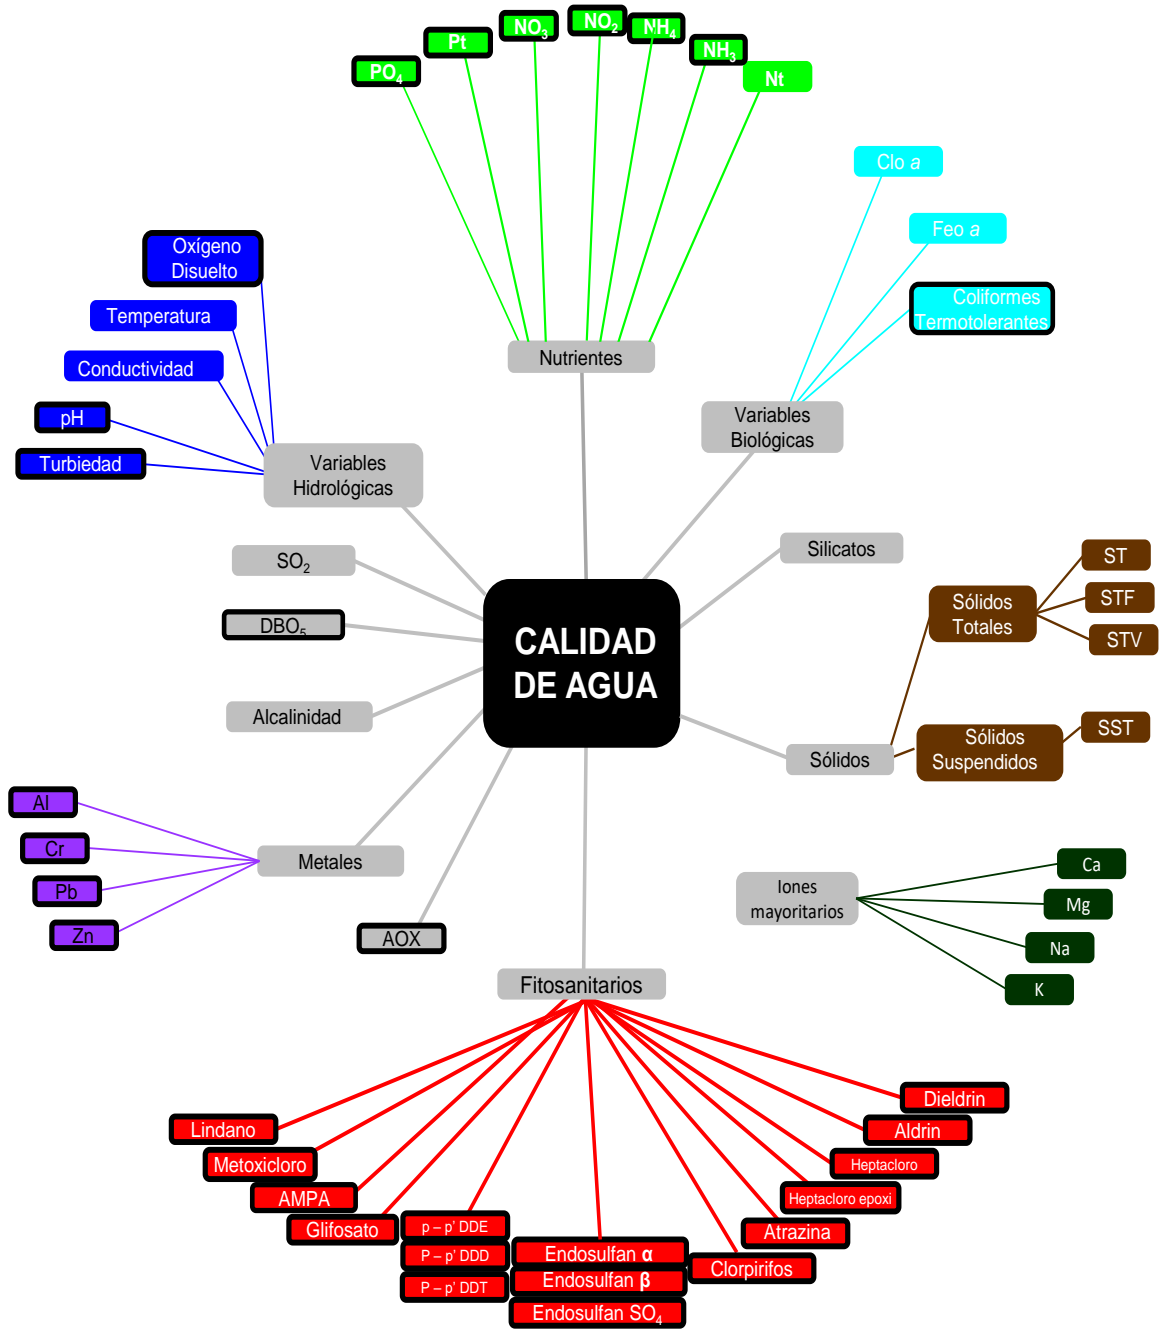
NO$_3$
NO$_2$
Pt
NH$_4$
PO$_4$
NH$_3$
Nt

Clo *a*
Feo *a*
Coliformes Termotolerantes

Oxígeno Disuelto
Temperatura
Conductividad
pH
Turbiedad

Nutrientes

Variables Biológicas

Variables Hidrológicas

SO$_2$
DBO$_5$
Alcalinidad

CALIDAD DE AGUA

Silicatos

ST
STF
STV
Sólidos Totales

Sólidos
Sólidos Suspendidos
SST

Al
Cr
Pb
Zn
Metales

AOX

Iones mayoritarios
Ca
Mg
Na
K

Fitosanitarios

Lindano
Metoxicloro
AMPA
Glifosato
p – p' DDE
P – p' DDD
P – p' DDT
Endosulfan α
Endosulfan β
Endosulfan SO$_4$
Clorpirifos
Atrazina
Heptacloro epoxi
Heptacloro
Aldrin
Dieldrin